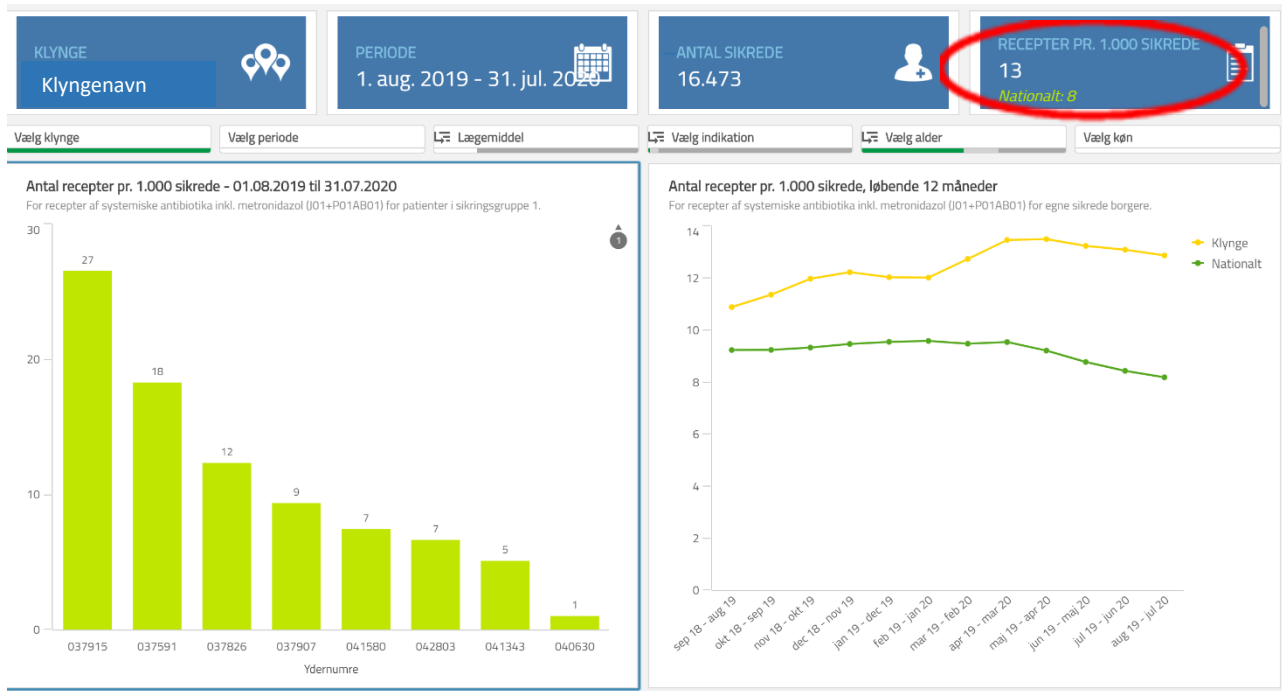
KLYNGE
Klyngenavn

PERIODE
1. aug. 2019 - 31. jul. 2020

ANTAL SIKREDE
16.473

RECEPTER PR. 1.000 SIKREDE
13
Nationalt: 8

Vælg klynge
Vælg periode
Lægemiddel
Vælg indikation
Vælg alder
Vælg køn

Antal recepter pr. 1.000 sikrede - 01.08.2019 til 31.07.2020
For recepter af systemiske antibiotika inkl. metronidazol (J01+P01AB01) for patienter i sikringsgruppe 1.

30
20
10
0

27
18
12
9
7
7
5
1

037915
037591
037826
037907
041580
042803
041343
040630

Ydernumre

1

Antal recepter pr. 1.000 sikrede, løbende 12 måneder
For recepter af systemiske antibiotika inkl. metronidazol (J01+P01AB01) for egne sikrede borgere.

14
12
10
8
6
4
2
0

Klynge
Nationalt

sep 18 - aug 19
okt 18 - sep 19
nov 18 - okt 19
dec 18 - nov 19
jan 19 - dec 19
feb 19 - jan 20
mar 19 - feb 20
apr 19 - mar 20
maj 19 - apr 20
jun 19 - maj 20
jul 19 - jun 20
aug 19 - jul 20